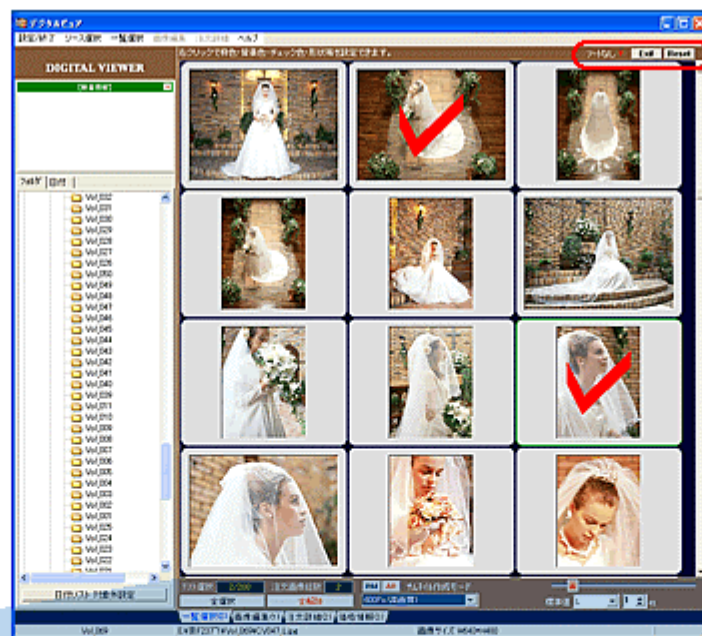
デジタルビュア

設定/終了 ソース選択 一覧選択 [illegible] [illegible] ヘルプ

右クリックで枠色・背景色・チェック色・形状等を設定できます。

ソートなし Exit Reset

DIGITAL VIEWER

フォルダ 日付

Vol.032
Vol.031
Vol.030
Vol.029
Vol.028
Vol.027
Vol.026
Vol.050
Vol.049
Vol.048
Vol.047
Vol.046
Vol.045
Vol.044
Vol.043
Vol.042
Vol.041
Vol.040
Vol.039
Vol.011
Vol.010
Vol.009
Vol.008
Vol.007
Vol.006
Vol.005
Vol.004
Vol.003
Vol.002
Vol.001
Vol.025
Vol.024
Vol.023
Vol.022

日付リスト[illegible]設定

全選択 全解除

サムネイル作成モード

一覧選択01 画像編集01 注文詳細01 各種情報01

Vol.009 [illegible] 画像サイズ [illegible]